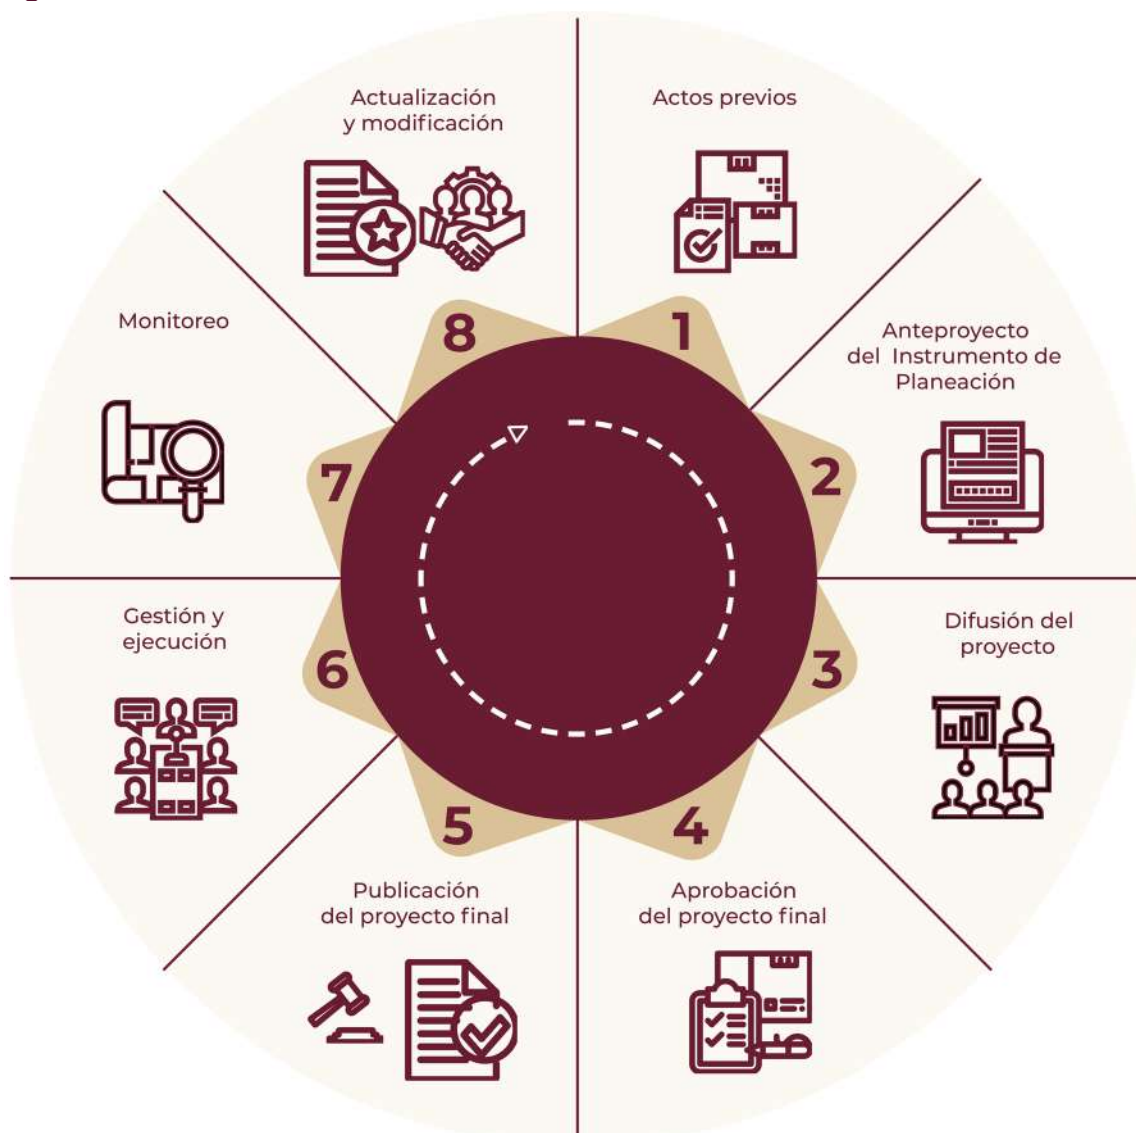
1
Actos previos

2
Anteproyecto del Instrumento de Planeación

3
Difusión del proyecto

4
Aprobación del proyecto final

5
Publicación del proyecto final

6
Gestión y ejecución

7
Monitoreo

8
Actualización y modificación